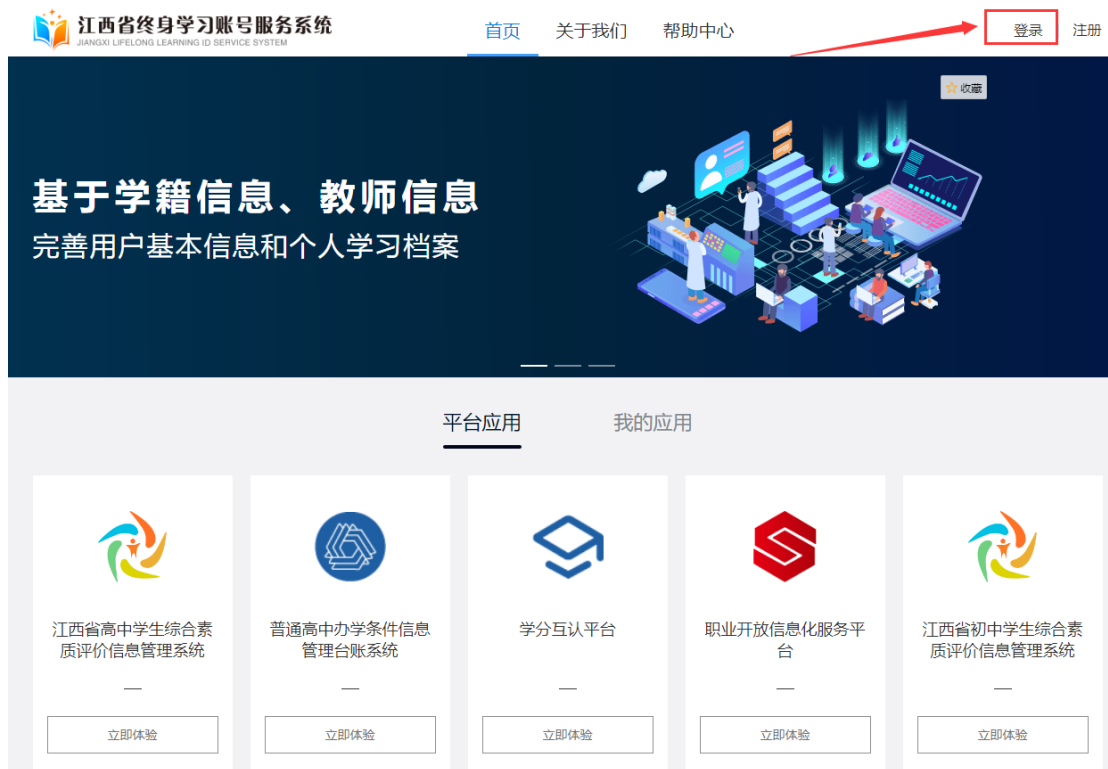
江西省终身学习账号服务系统
JIANGXI LIFELONG LEARNING ID SERVICE SYSTEM

首页 关于我们 帮助中心

登录 注册

收藏

基于学籍信息、教师信息
完善用户基本信息和个人学习档案

平台应用 我的应用

江西省高中学生综合素质评价信息管理系统
—
立即体验

普通高中办学条件信息管理台账系统
—
立即体验

学分互认平台
—
立即体验

职业开放信息化服务平台
—
立即体验

江西省初中学生综合素质评价信息管理系统
—
立即体验